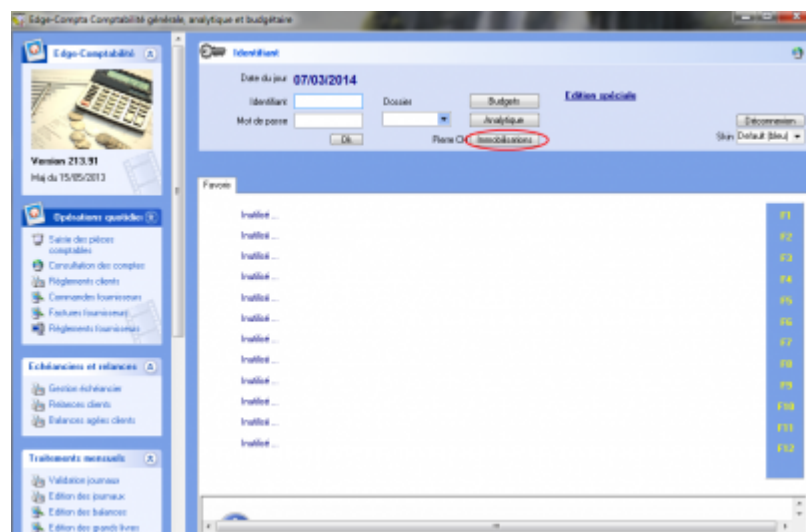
Edge-Compta Comptabilité générale, analytique et budgétaire

Edge-Comptabilité

Version 213.91
Maj du 15/05/2013

Opérations quotidiennes
Saisie des pièces comptables
Consultation des comptes
Règlements clients
Commandes fournisseurs
Factures fournisseurs
Règlements fournisseurs

Echéanciers et relances
Gestion échéancier
Relances clients
Balances agées clients

Traitements mensuels
Validation journaux
Edition des journaux
Edition des balances
Edition des grands livres

Identifiant

Date du jour 07/03/2014
Identifiant
Mot de passe
Ok
Dossier
Budgets
Analytique
Immobilisations
Flerne Cli
Edition spéciale
Déconnexion
Skin Default (bleu)

Favoris

Inutilisé ...
Inutilisé ...
Inutilisé ...
Inutilisé ...
Inutilisé ...
Inutilisé ...
Inutilisé ...
Inutilisé ...
Inutilisé ...
Inutilisé ...
Inutilisé ...
Inutilisé ...

F1
F2
F3
F4
F5
F6
F7
F8
F9
F10
F11
F12